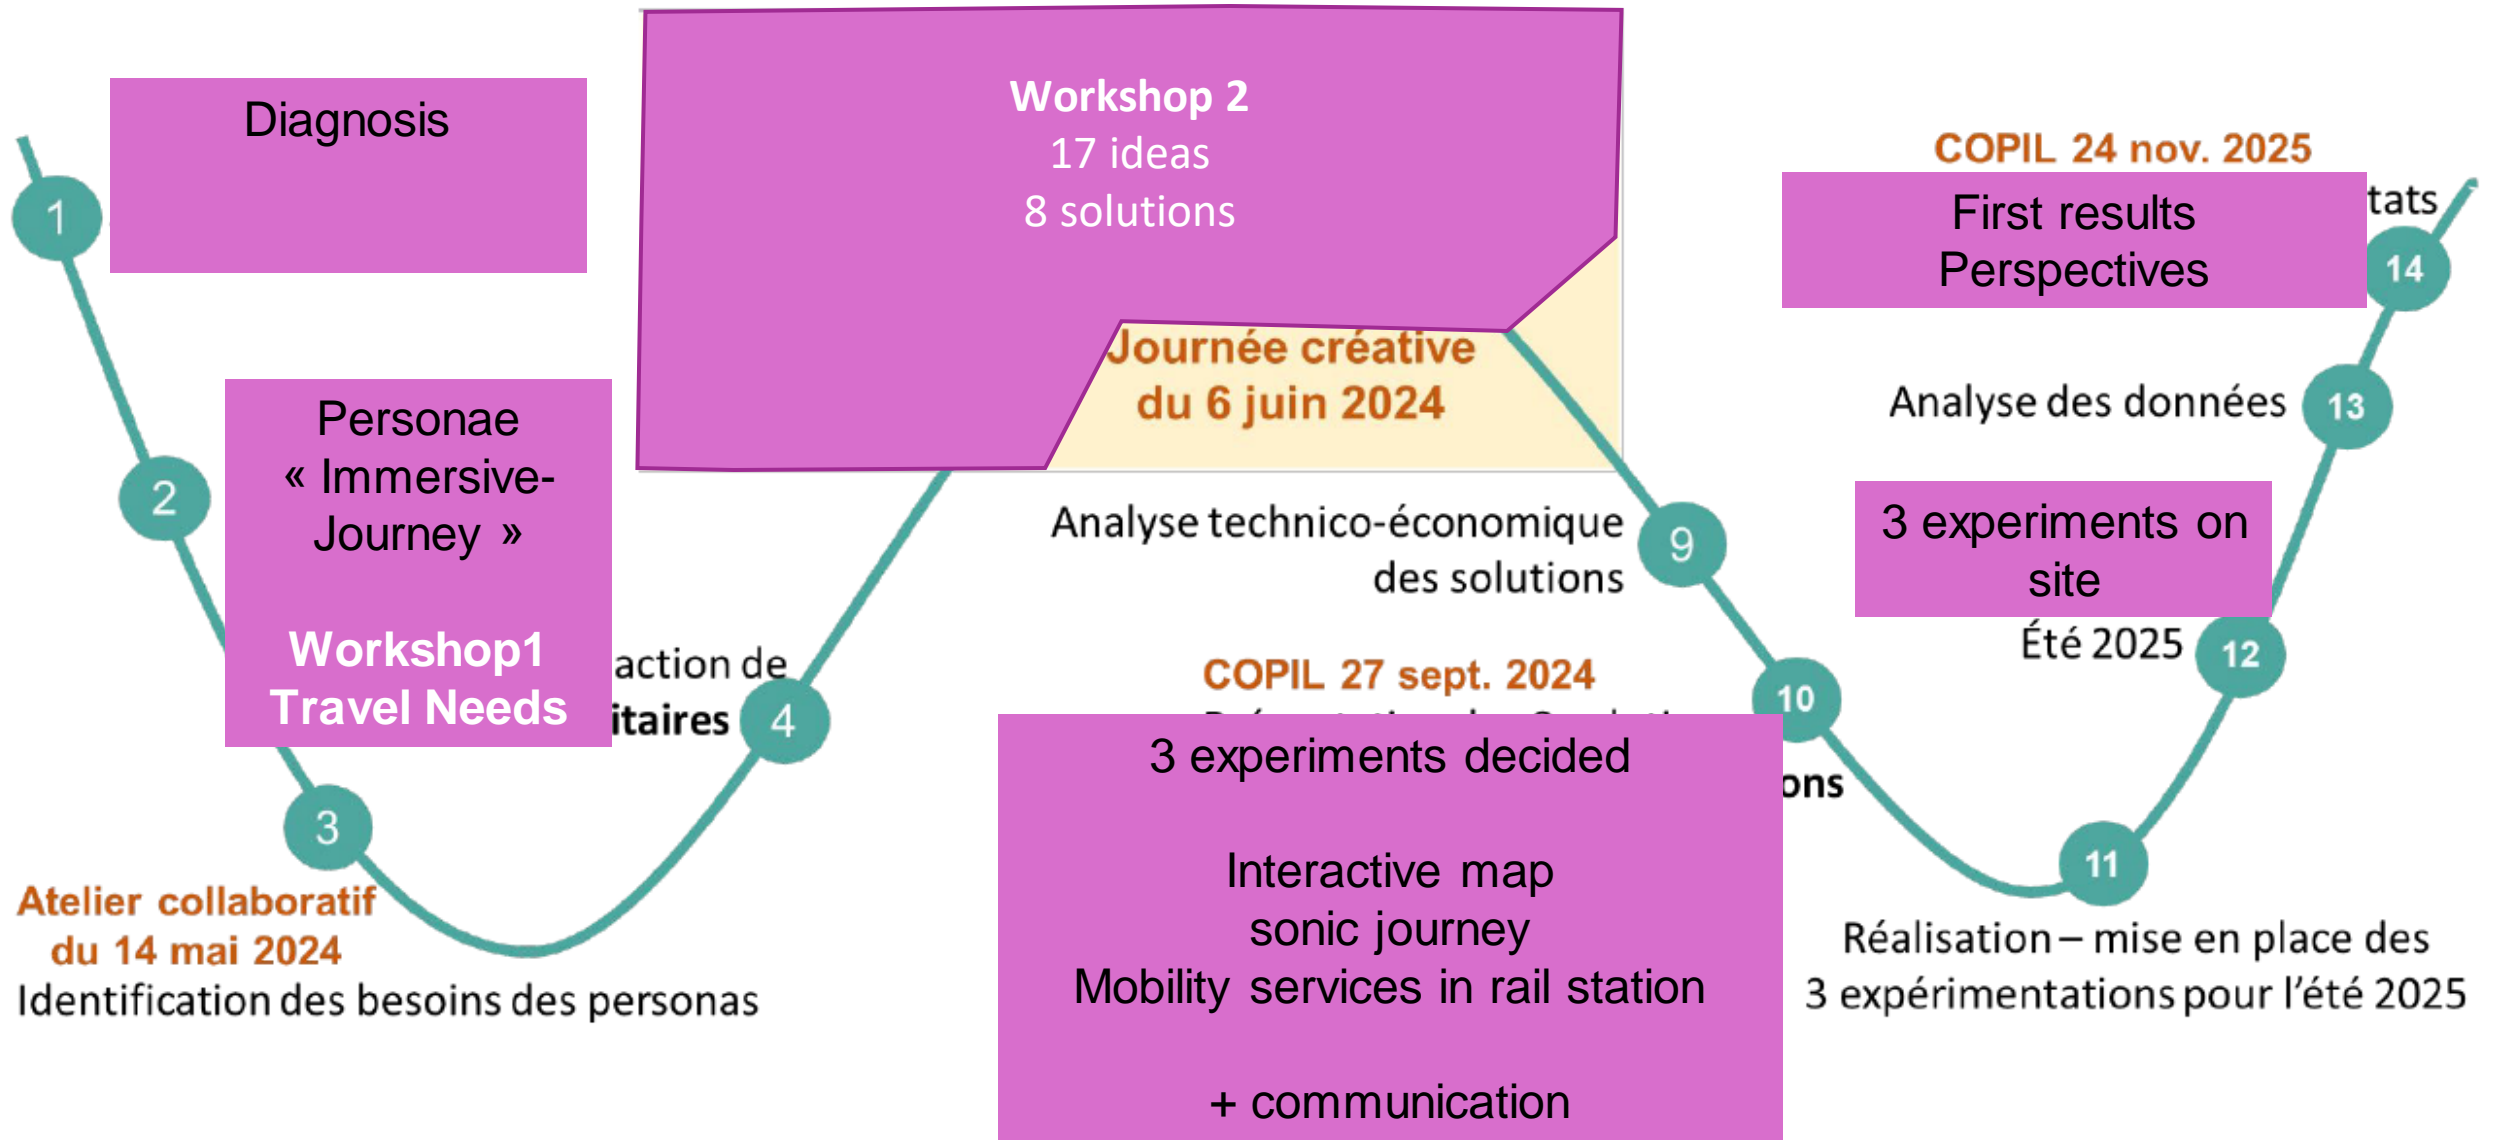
1

Diagnosis

Workshop 2
17 ideas
8 solutions

Journée créative
du 6 juin 2024

COPIL 24 nov. 2025

First results
Perspectives

tats

14

2

Personae
« Immersive-Journey »

Workshop1
Travel Needs

action de
itaires

4

Analyse des données

13

Analyse technico-économique
des solutions

9

3 experiments on site

Été 2025

12

COPIL 27 sept. 2024

10

3 experiments decided

Interactive map
sonic journey
Mobility services in rail station

+ communication

ons

3

Atelier collaboratif
du 14 mai 2024
Identification des besoins des personas

11

Réalisation – mise en place des
3 expérimentations pour l'été 2025